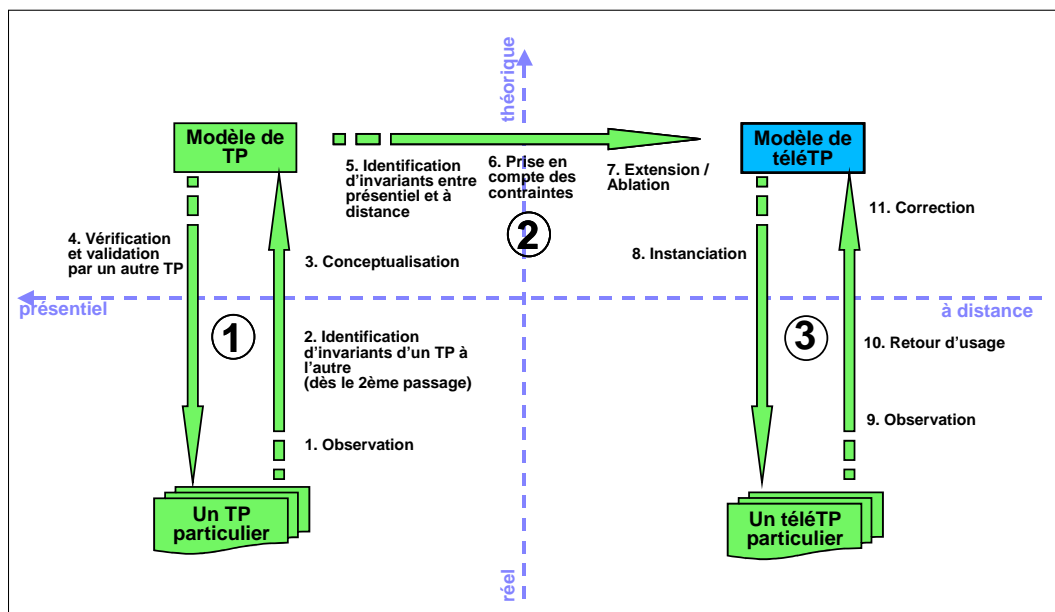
théorique

Modèle de TP

5. Identification d'invariants entre présentiel et à distance

6. Prise en compte des contraintes

7. Extension / Ablation

Modèle de téléTP

4. Vérification et validation par un autre TP

3. Conceptualisation

2

8. Instanciation

11. Correction

présentiel

à distance

1

2. Identification d'invariants d'un TP à l'autre (dès le 2ème passage)

3

10. Retour d'usage

1. Observation

9. Observation

Un TP particulier

Un téléTP particulier

réel